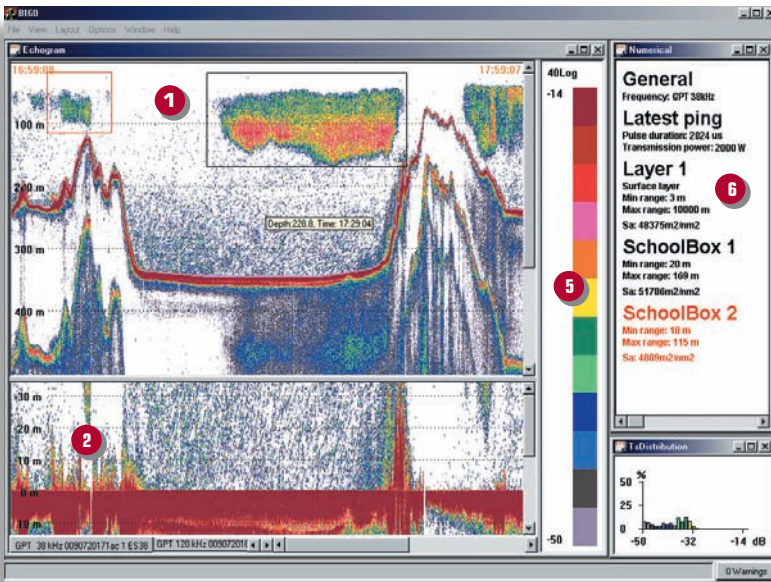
BI60
File View Layout Options Window Help

Echogram
16:59:08
17:59:07
100 m
200 m
300 m
400 m
Depth:228.8, Time: 17:29:04
1
-30 m
-20 m
-10 m
0 m
10 m
2
GPT 38 kHz 0090720171ac 1 ES38
GPT 120 kHz 00907201

40Log
-14
5
-50

Numerical
General
Frequency: GPT 38kHz
Latest ping
Pulse duration: 2024 us
Transmission power: 2000 W
Layer 1
Surface layer
Min range: 3 m
Max range: 10000 m
Sa: 48375m2/nm2
6
SchoolBox 1
Min range: 20 m
Max range: 169 m
Sa: 51786m2/nm2
SchoolBox 2
Min range: 18 m
Max range: 115 m
Sa: 4809m2/nm2

TsDistribution
%
50
25
0
-50
-32
-14 dB

0 Warnings